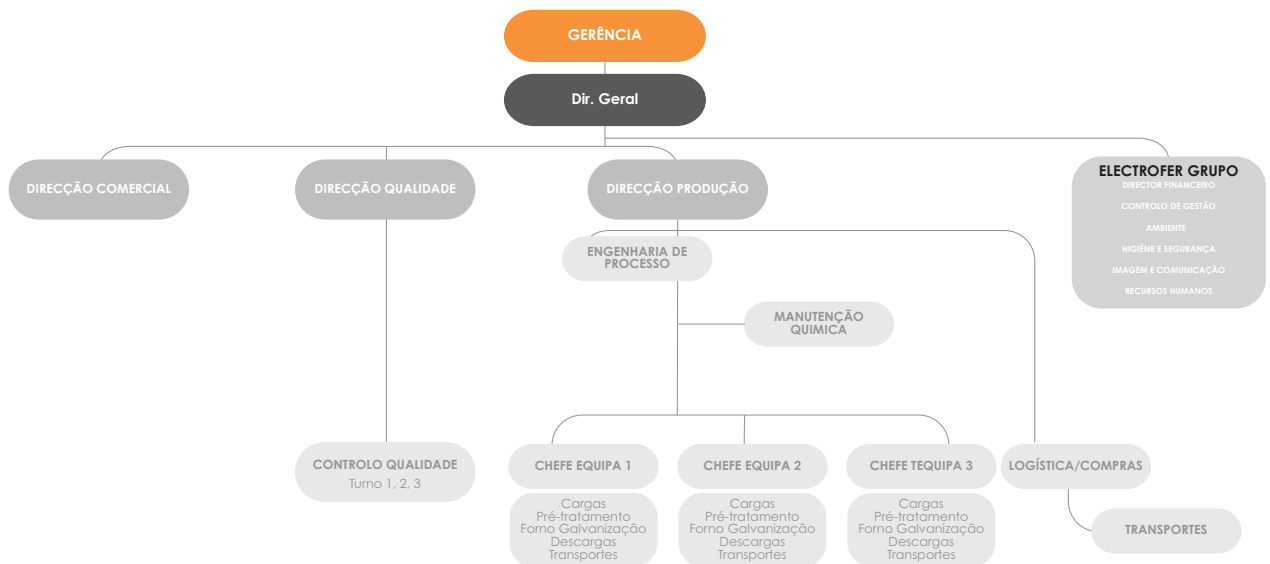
GERÊNCIA

Dir. Geral

DIRECÇÃO COMERCIAL

DIRECÇÃO QUALIDADE

DIRECÇÃO PRODUÇÃO

ELECTROFER GRUPO
DIRECTOR FINANCEIRO
CONTROLO DE GESTÃO
AMBIENTE
HIGIÉNE E SEGURANÇA
IMAGEM E COMUNICAÇÃO
RECURSOS HUMANOS

ENGENHARIA DE PROCESSO

MANUTENÇÃO QUIMICA

CONTROLO QUALIDADE
Turno 1, 2, 3

CHEFE EQUIPA 1
Cargas
Pré-tratamento
Forno Galvanização
Descargas
Transportes

CHEFE EQUIPA 2
Cargas
Pré-tratamento
Forno Galvanização
Descargas
Transportes

CHEFE TEQUIPA 3
Cargas
Pré-tratamento
Forno Galvanização
Descargas
Transportes

LOGÍSTICA/COMPRAS

TRANSPORTES